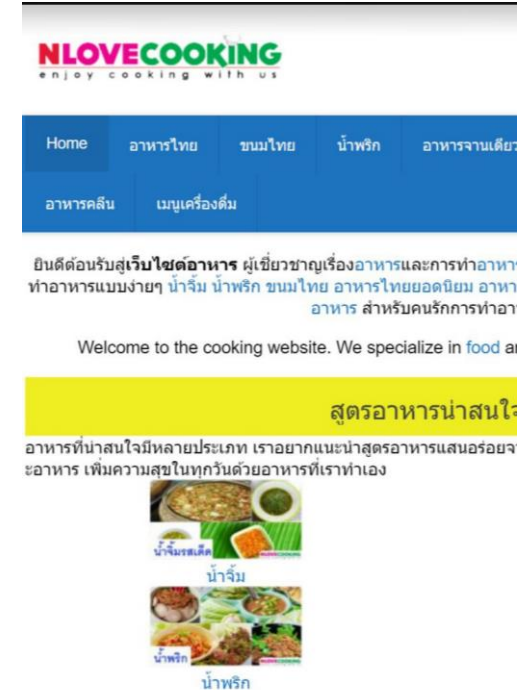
NLOVECOOKING
enjoy cooking with us

Home อาหารไทย ขนมไทย น้ำพริก อาหารจานเดียว
อาหารคลีน เมนูเครื่องดื่ม

ยินดีต้อนรับสู่เว็บไซต์อาหาร ผู้เชี่ยวชาญเรื่องอาหารและการทำอาหาร
ทำอาหารแบบง่ายๆ น้ำจิ้ม น้ำพริก ขนมไทย อาหารไทย อาหารไทยยอดนิยม อาหาร
อาหาร สำหรับคนรักการทำอา

Welcome to the cooking website. We specialize in food ar

สูตรอาหารน่าสนใจ

อาหารที่น่าสนใจมีหลายประเภท เราอยากแนะนำสูตรอาหารแสนอร่อยจ
ะอาหาร เพิ่มความสุขในทุกวันด้วยอาหารที่เราทำเอง

น้ำจิ้มรสเด็ด
น้ำจิ้ม

น้ำพริก
น้ำพริก